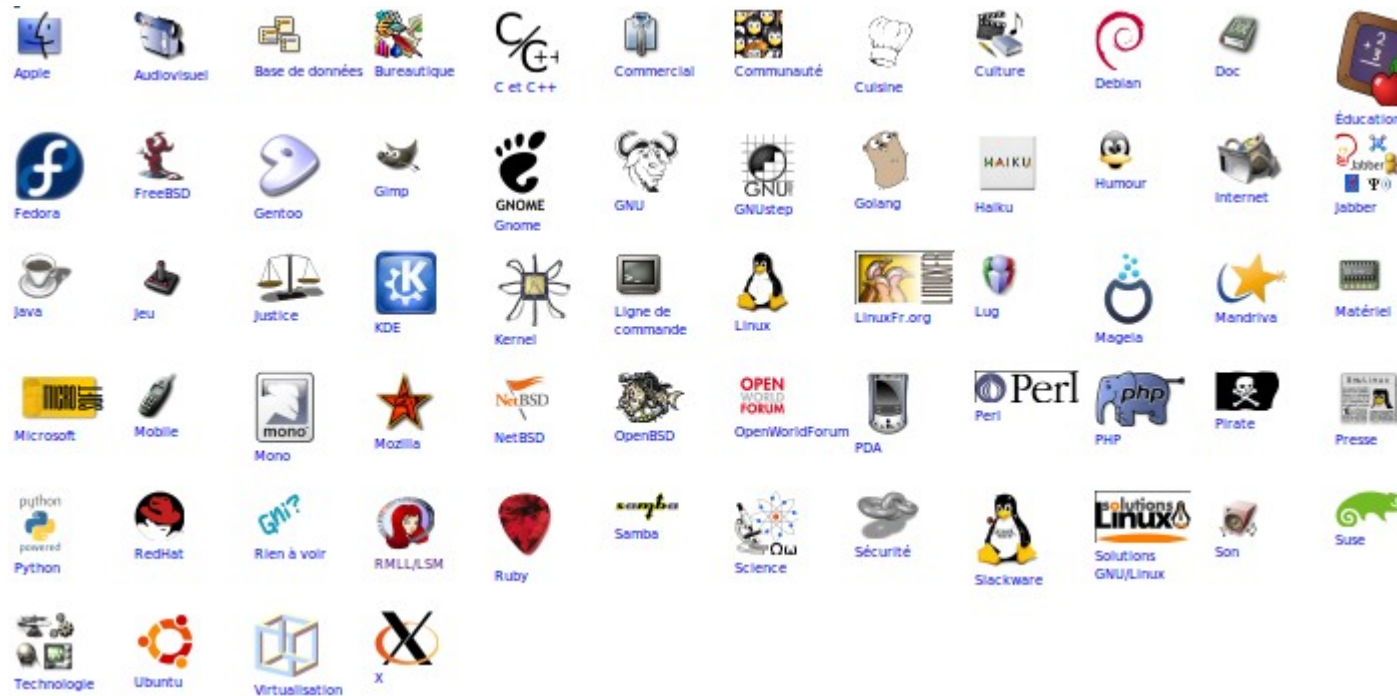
Apple
Audiovisuel
Base de données
Bureautique
C et C++
Commercial
Communauté
Cuisine
Culture
Debian
Doc
Éducation

Fedora
FreeBSD
Gentoo
Gimp
GNOME
Gnome
GNU
GNUstep
Golang
HAIKU
Haiku
Humour
Internet
Jabber
Jabber

Java
Jeu
Justice
KDE
Kernel
Ligne de commande
Linux
LinuxFr.org
Lug
Mageia
Mandriva
Matériel

Microsoft
Mobile
mono
Mono
Mozilla
NetBSD
NetBSD
OpenBSD
OPEN WORLD FORUM
OpenWorldForum
PDA
Perl
Perl
php
PHP
Pirate
Presse

python powered
Python
RedHat
GNI?
Rien à voir
RMLL/LSM
Ruby
samba
Samba
Science
Sécurité
Slackware
Solutions Linux
Solutions GNU/Linux
Son
Suse

Technologie
Ubuntu
Virtualisation
X